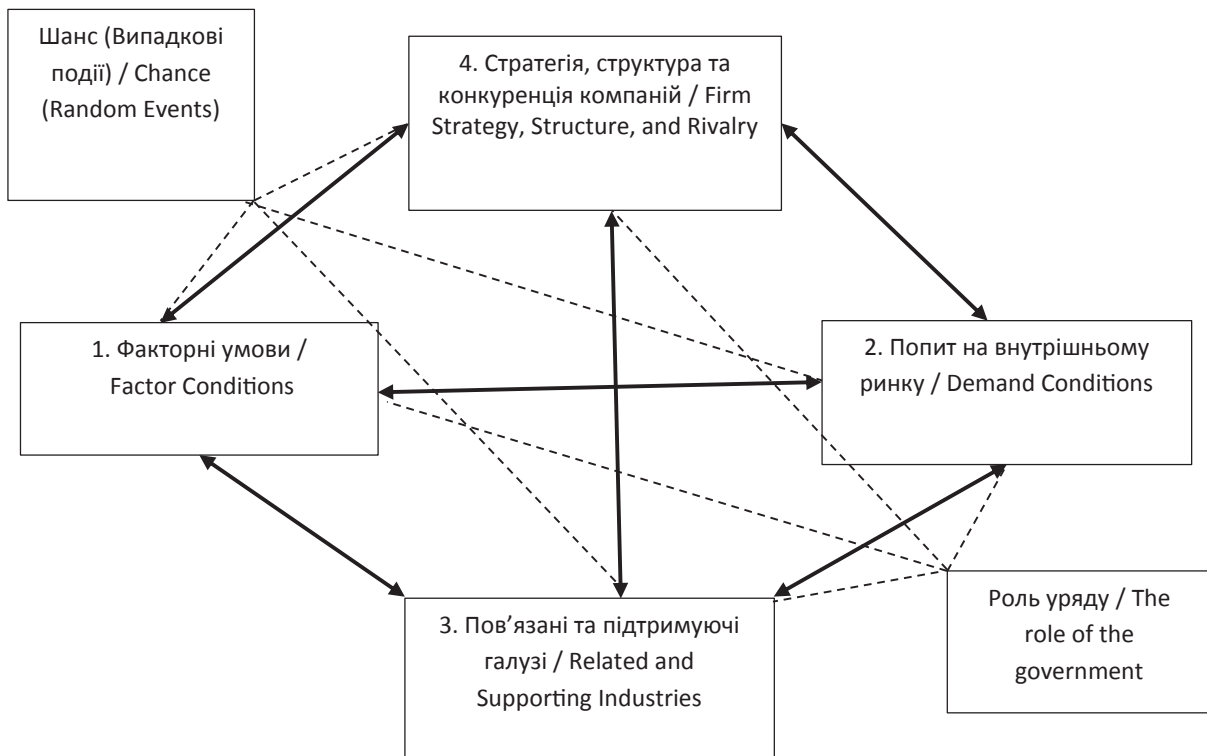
Шанс (Випадкові події) / Chance (Random Events)

4. Стратегія, структура та конкуренція компаній / Firm Strategy, Structure, and Rivalry

1. Факторні умови / Factor Conditions

2. Попит на внутрішньому ринку / Demand Conditions

3. Пов'язані та підтримуючі галузі / Related and Supporting Industries

Роль уряду / The role of the government